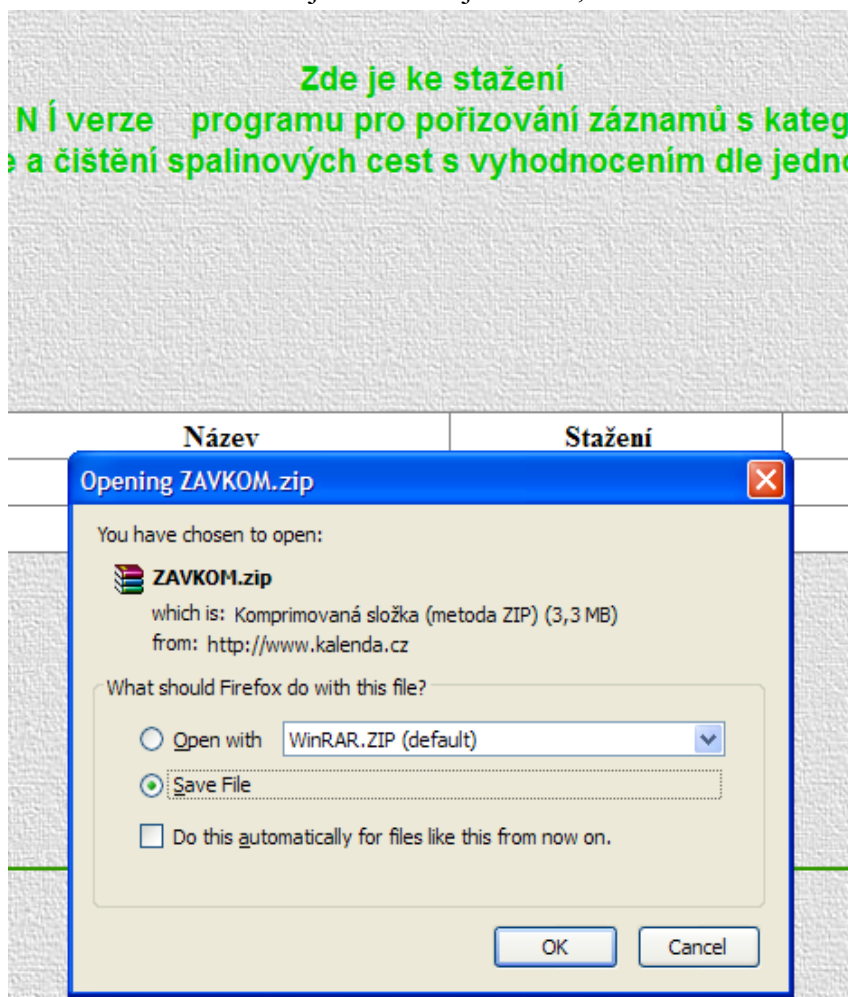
Zde je ke stažení
N Í verze programu pro pořizování záznamů s kateg
e a čistění spalinových cest s vyhodnocením dle jedn

| Název | Stažení |
|---|---|

Opening ZAVKOM.zip

You have chosen to open:

ZAVKOM.zip
which is: Komprimovaná složka (metoda ZIP) (3,3 MB)
from: http://www.kalenda.cz

What should Firefox do with this file?

Open with WinRAR.ZIP (default)

Save File

Do this automatically for files like this from now on.

OK Cancel